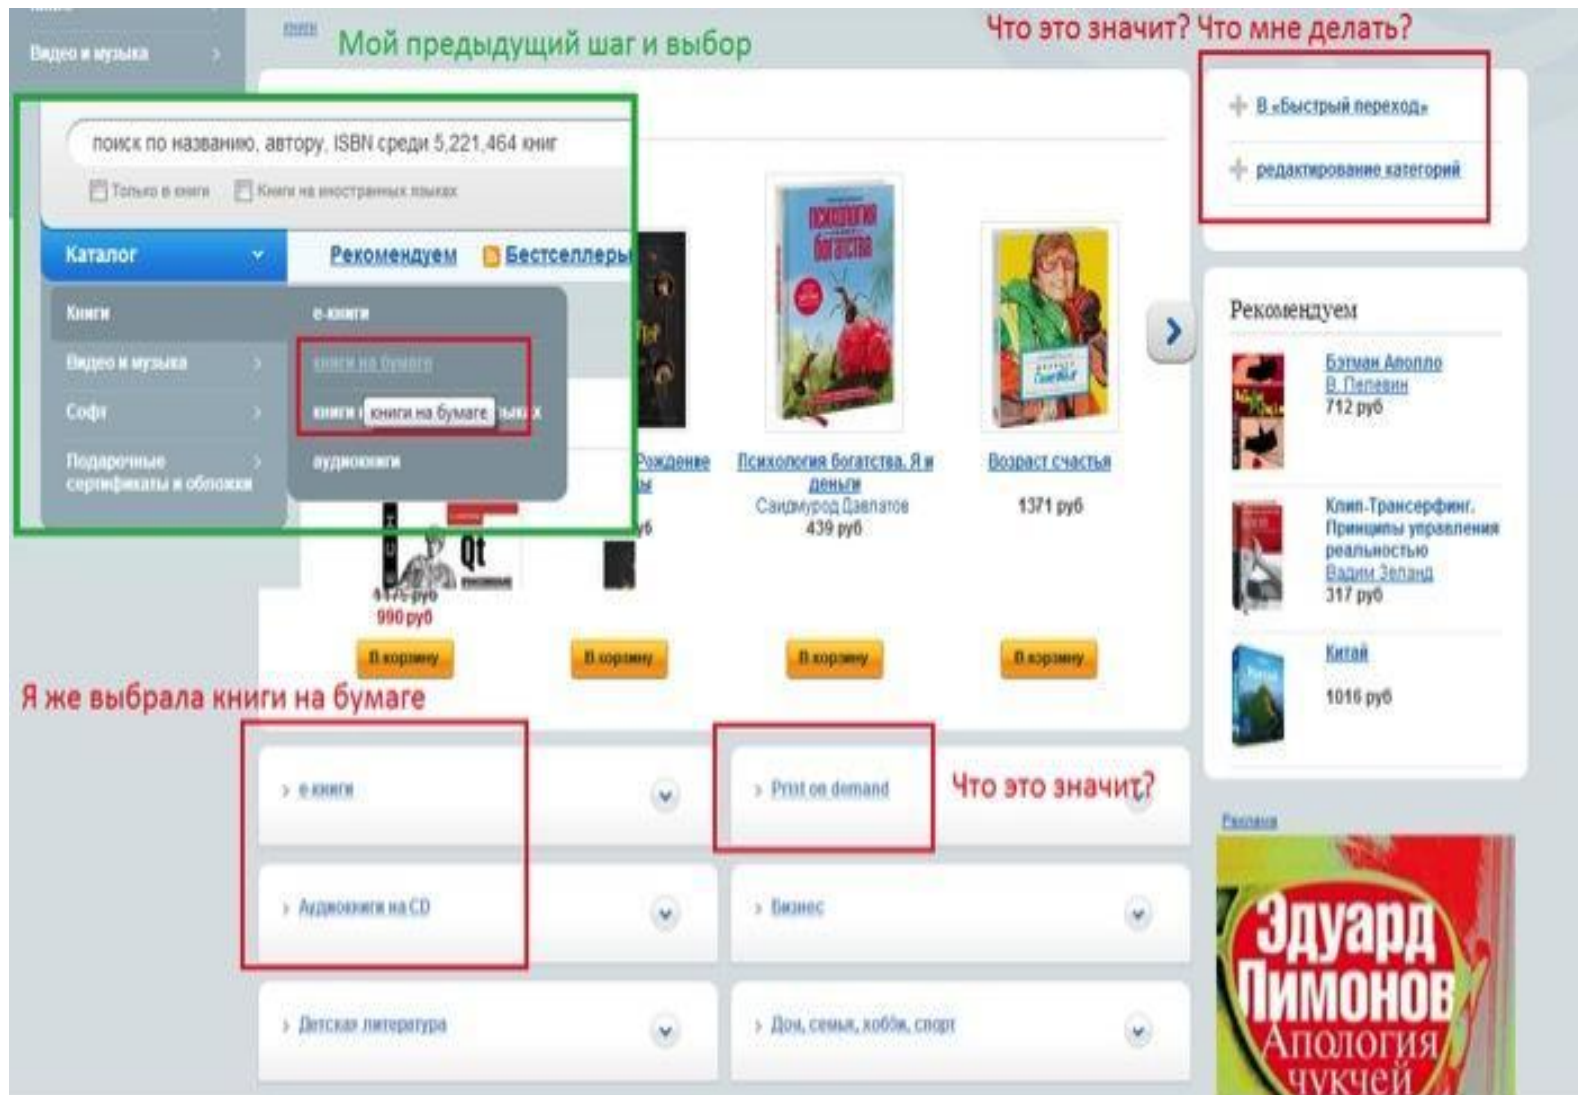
Видео и музыка

книги

Мой предыдущий шаг и выбор

Что это значит? Что мне делать?

В «Быстрый переход»

редактирование категорий

поиск по названию, автору, ISBN среди 5,221,464 книг

Только в книги

Книги на иностранных языках

Каталог

Рекомендуем

Бестселлеры

Книги

е-книги

Видео и музыка

книги на бумаге

Софт

книги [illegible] книги на бумаге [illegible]

Подарочные сертификаты и обложки

аудиокниги

Рождение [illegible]

Психология богатства. Я и деньги
Саидмурод Давлатов
439 руб

Возраст счастья
1371 руб

1175 руб
990 руб

В корзину

В корзину

В корзину

В корзину

Рекомендуем

Бэтман Аполло
В. Пелевин
712 руб

Клип-Трансерфинг. Принципы управления реальностью
Вадим Зеланд
317 руб

Китай
1016 руб

Я же выбрала книги на бумаге

е-книги

Print on demand

Что это значит?

Реклама

Аудиокниги на CD

Бизнес

Детская литература

Дом, семья, хобби, спорт

Эдуард Лимонов
Апология чукчей